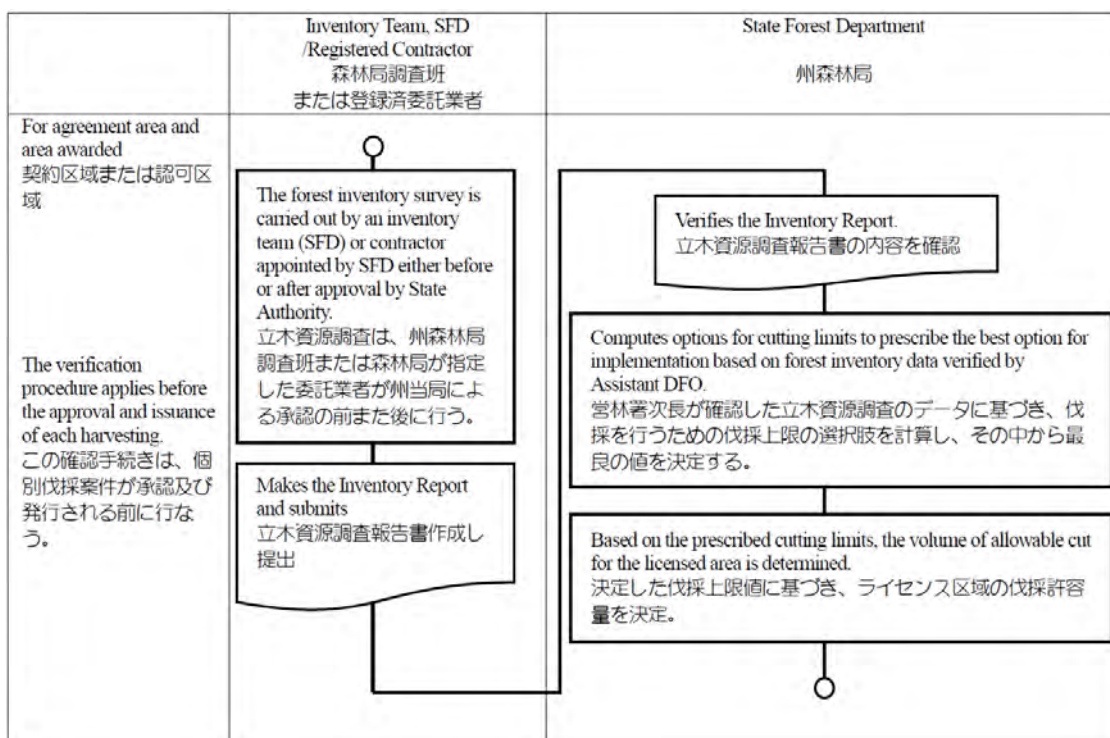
Inventory Team, SFD /Registered Contractor
森林局調査班
または登録済委託業者

State Forest Department
州森林局

For agreement area and area awarded
契約区域または認可区域

The verification procedure applies before the approval and issuance of each harvesting.
この確認手続きは、個別伐採案件が承認及び発行される前に行なう。

The forest inventory survey is carried out by an inventory team (SFD) or contractor appointed by SFD either before or after approval by State Authority.
立木資源調査は、州森林局調査班または森林局が指定した委託業者が州当局による承認の前また後に行う。

Makes the Inventory Report and submits
立木資源調査報告書作成し提出

Verifies the Inventory Report.
立木資源調査報告書の内容を確認

Computes options for cutting limits to prescribe the best option for implementation based on forest inventory data verified by Assistant DFO.
営林署次長が確認した立木資源調査のデータに基づき、伐採を行うための伐採上限の選択肢を計算し、その中から最良の値を決定する。

Based on the prescribed cutting limits, the volume of allowable cut for the licensed area is determined.
決定した伐採上限値に基づき、ライセンス区域の伐採許容量を決定。